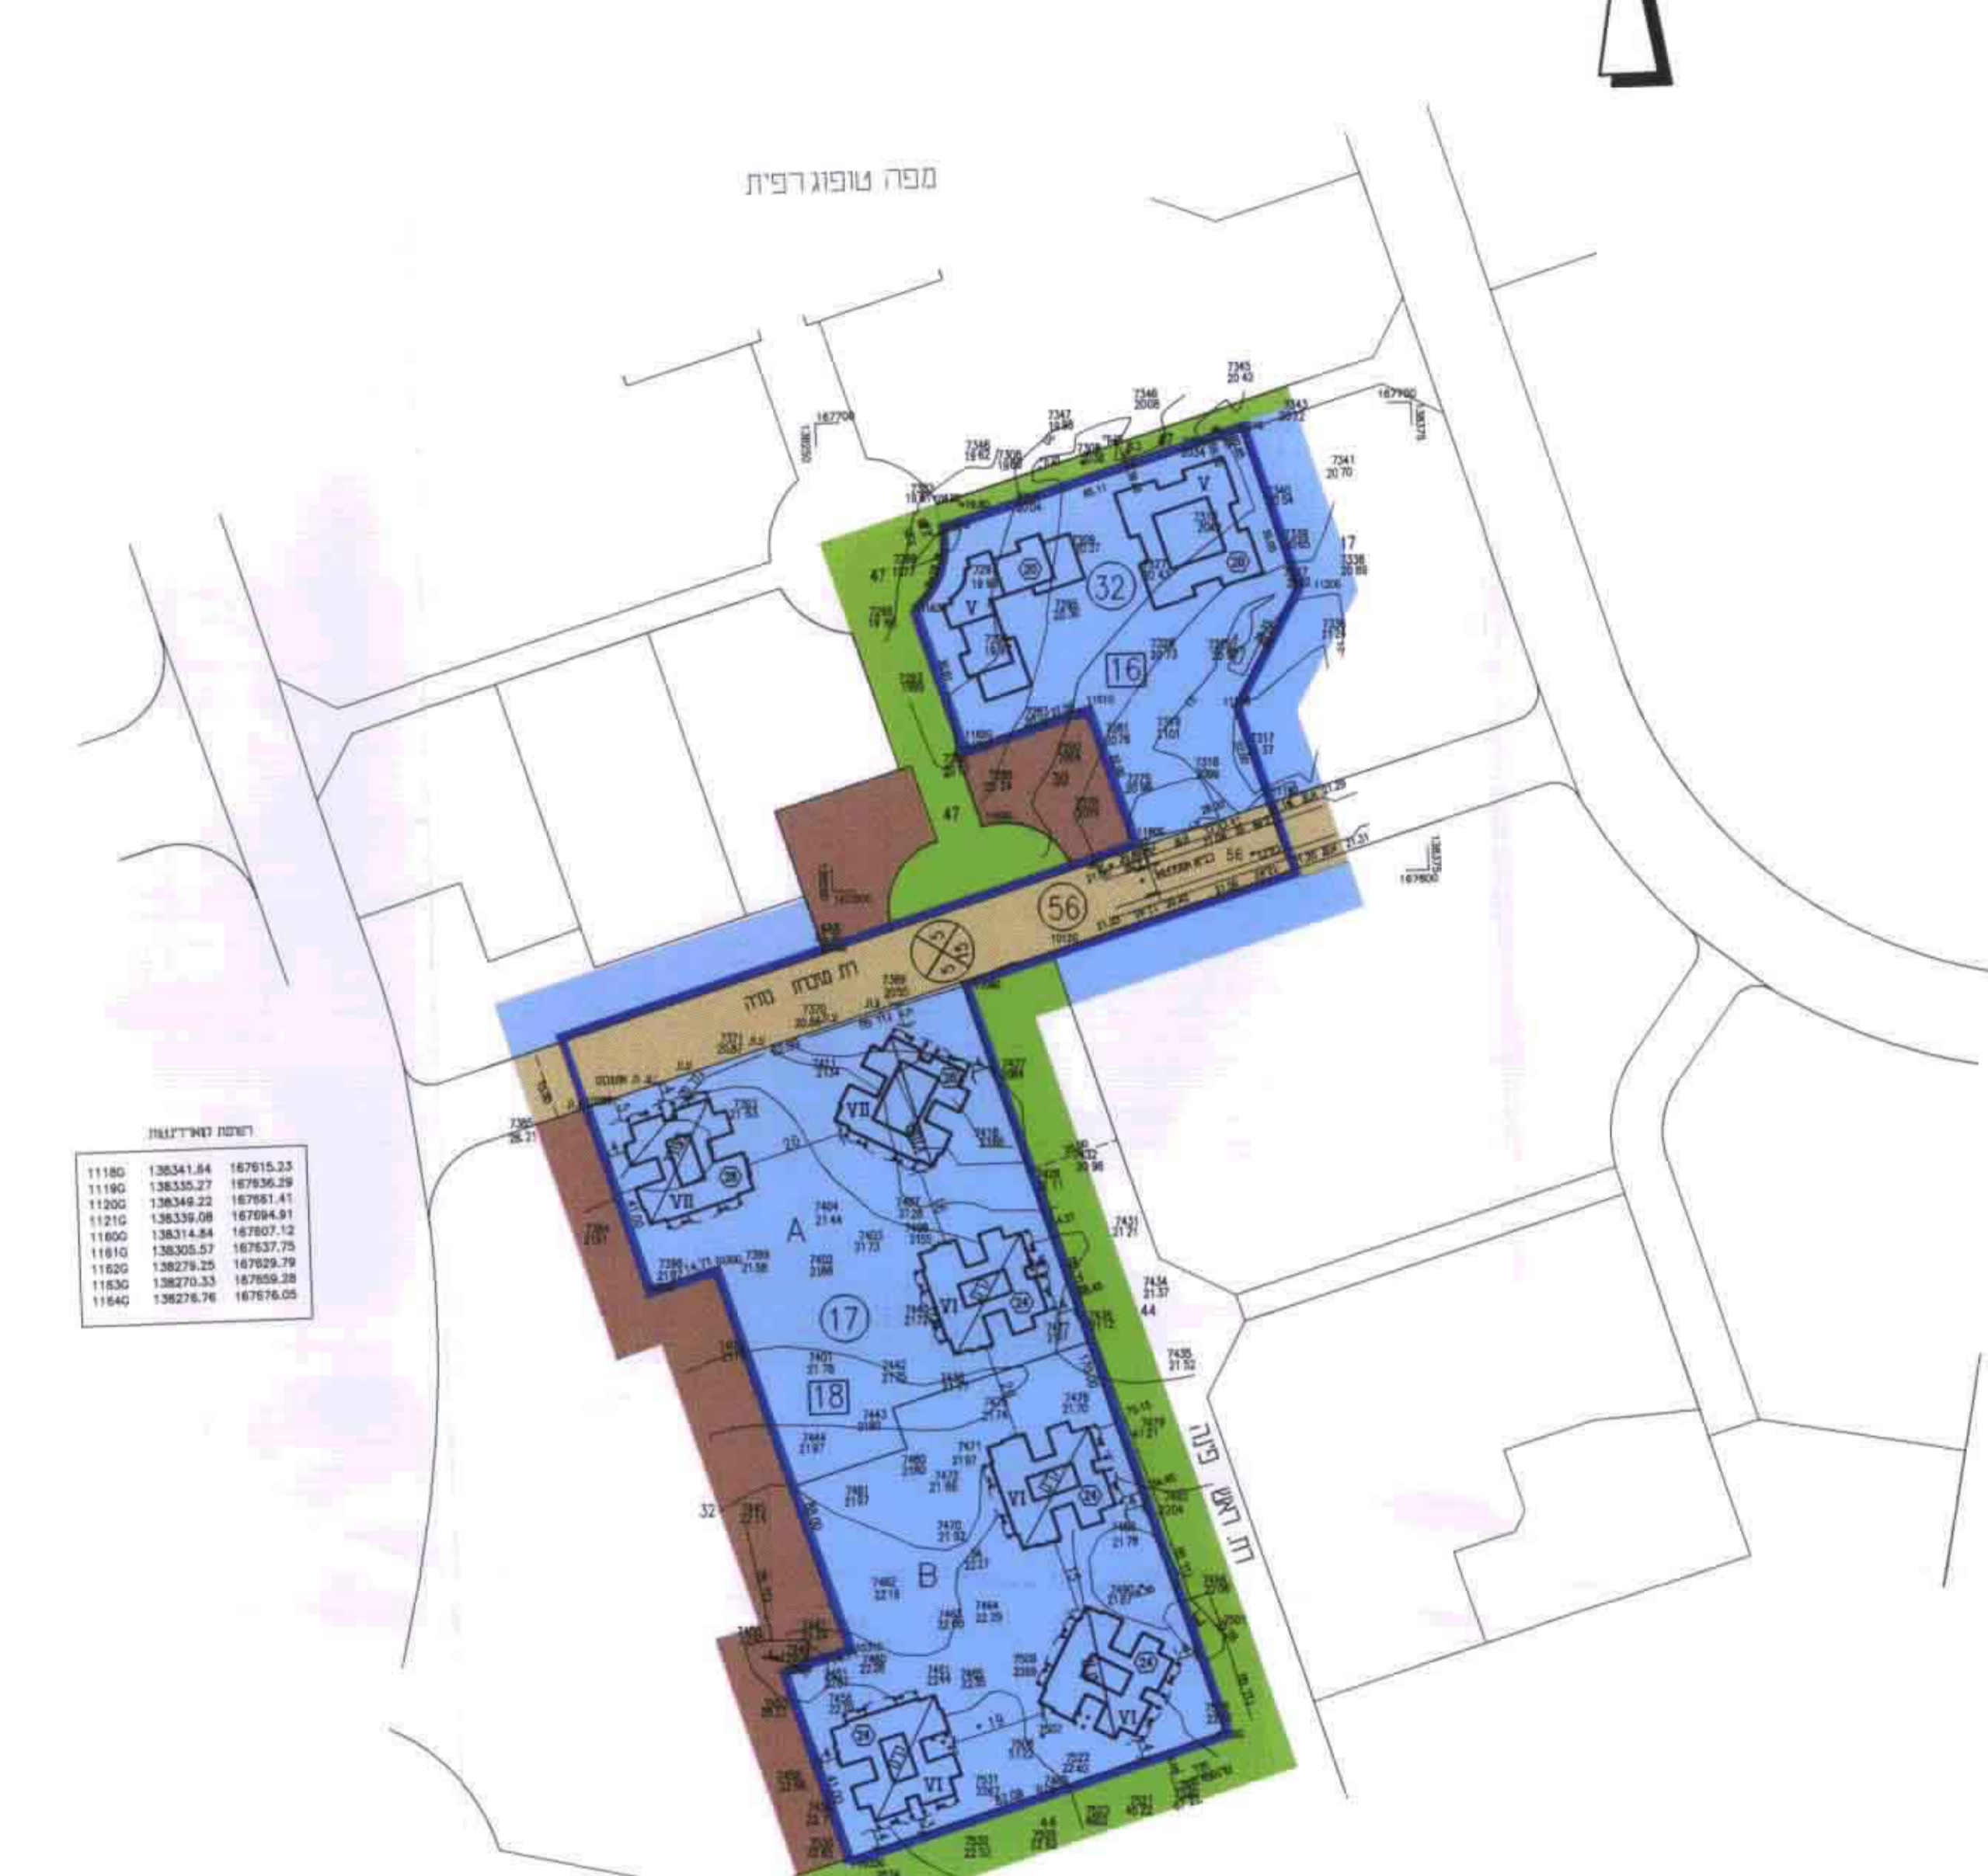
מפה טופוגרפית

רשימת קואורדינטות

| | | |
|---|---|---|
| 1118G | 138341.84 | 167615.23 |
| 1119G | 138335.27 | 167636.29 |
| 1120G | 138349.22 | 167661.41 |
| 1121G | 138339.08 | 167694.91 |
| 1160G | 138314.84 | 167607.12 |
| 1161G | 138305.57 | 167537.75 |
| 1162G | 138279.25 | 167629.79 |
| 1163G | 138270.33 | 167659.28 |
| 1164G | 138276.76 | 167676.05 |

167700
167700
167800
7345 20.42
7346 20.08
7347 19.98
7348 19.62
7341 20.70
7338 20.89
17
47
32
16
V
V
30
47
56
רח' מגרש סדה
VII
VII
A
17
18
VI
VI
B
VI
VI
44
44
32
רח' ראש פינה
7434 21.37
7435 21.52
7431 21.21
7380 20.21
19
20